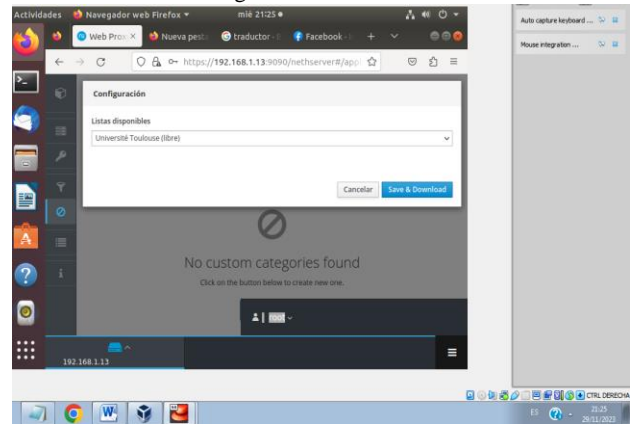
Actividades Navegador web Firefox ▾ mié 21:25 ●

Web Prox × Nueva pesta traductor Facebook +

https://192.168.1.13:9090/nethserver#/app

Auto capture keyboard ...

Mouse integration ...

Configuración

Listas disponibles

Université Toulouse (libre)

Cancelar Save & Download

No custom categories found

Click on the button below to create new one.

root

192.168.1.13

CTRL DERECHA

ES 21:25 29/11/2022